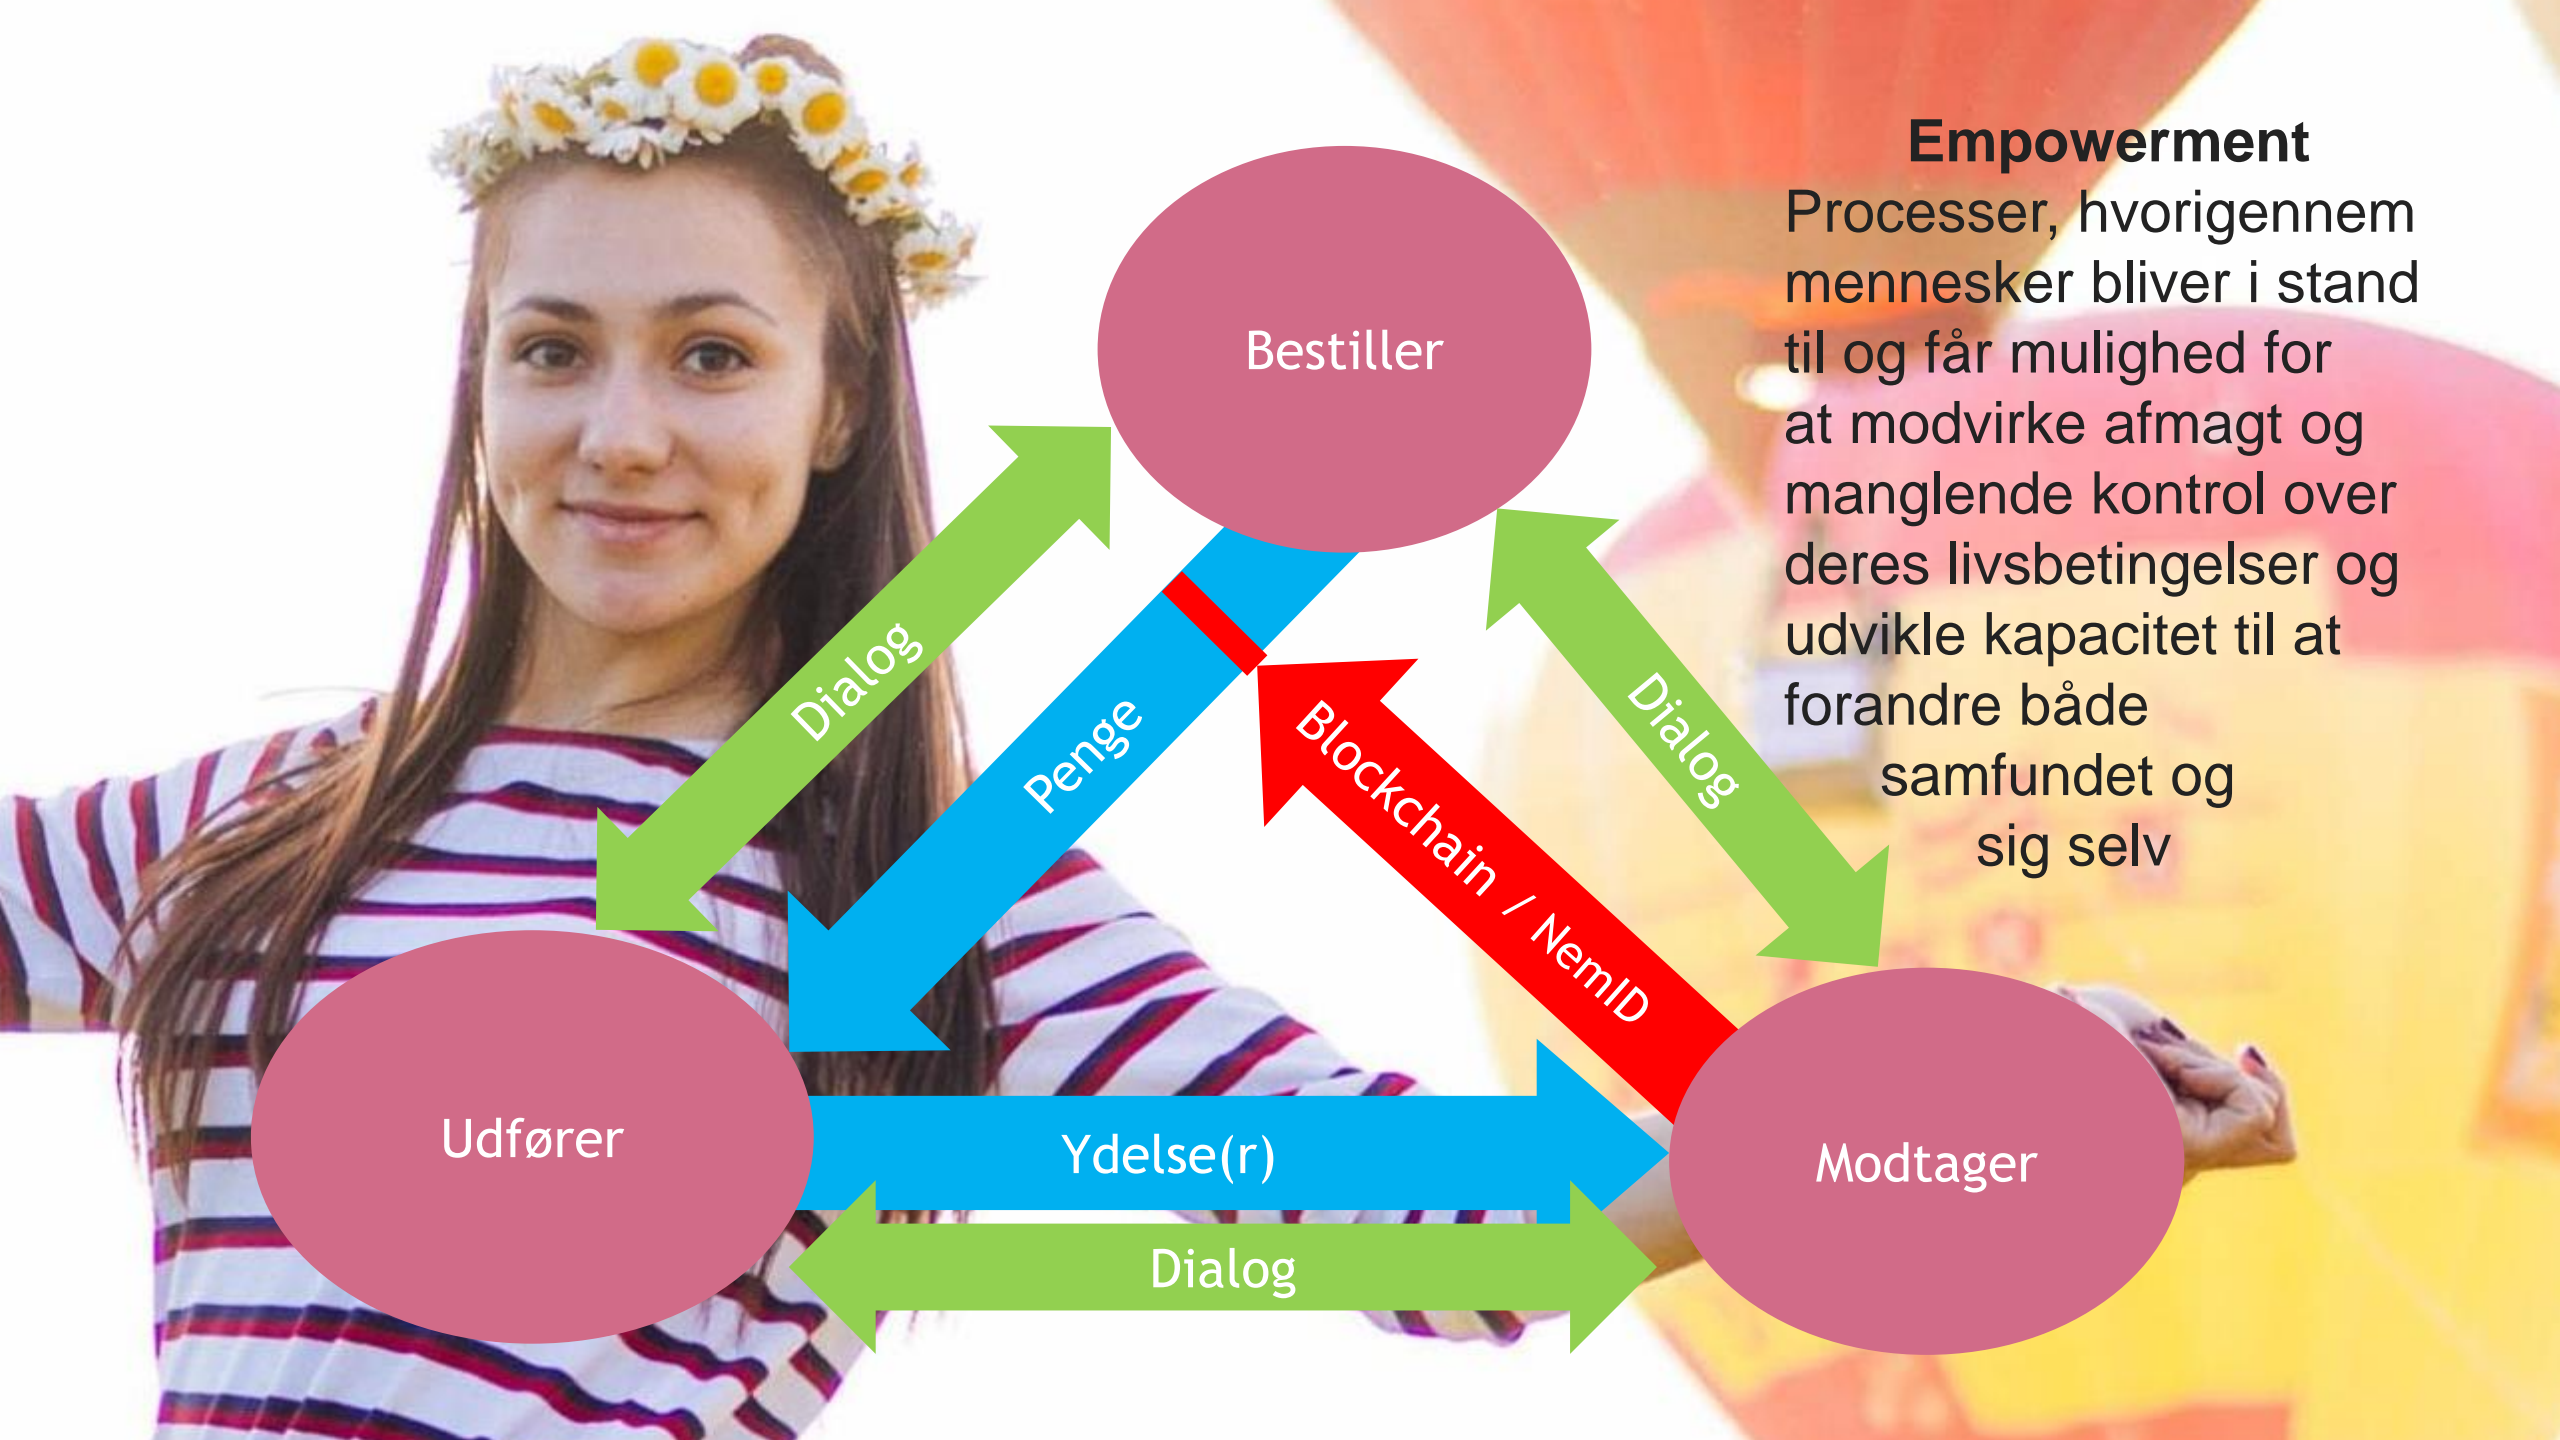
Empowerment
Processer, hvorigennem mennesker bliver i stand til og får mulighed for at modvirke afmagt og manglende kontrol over deres livsbetingelser og udvikle kapacitet til at forandre både samfundet og sig selv

Bestiller

Dialog

Penge

Blockchain / NemID

Dialog

Udfører

Ydelse(r)

Dialog

Modtager